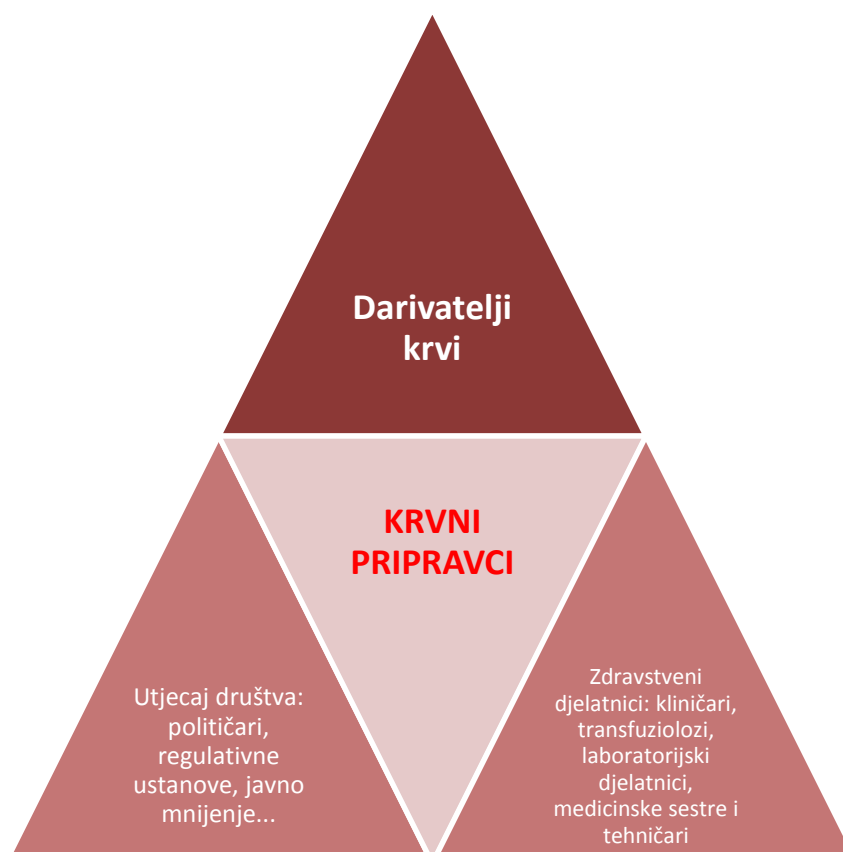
Darivatelji krvi

KRVNI PRIPRAVCI

Utjecaj društva: političari, regulativne ustanove, javno mnijenje...

Zdravstveni djelatnici: kliničari, transfuziolozi, laboratorijski djelatnici, medicinske sestre i tehničari